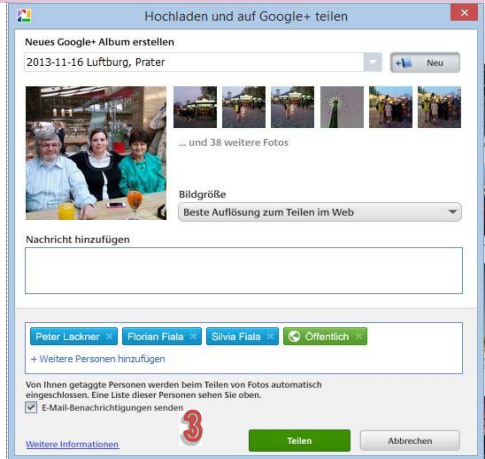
Hochladen und auf Google+ teilen

Neues Google+ Album erstellen

2013-11-16 Luftburg, Prater

Neu

... und 38 weitere Fotos

Bildgröße

Beste Auflösung zum Teilen im Web

Nachricht hinzufügen

Peter Lackner × Florian Fiala × Silvia Fiala × Öffentlich ×

+ Weitere Personen hinzufügen

Von Ihnen getaggte Personen werden beim Teilen von Fotos automatisch eingeschlossen. Eine Liste dieser Personen sehen Sie oben.

E-Mail-Benachrichtigungen senden

3

Weitere Informationen

Teilen

Abbrechen